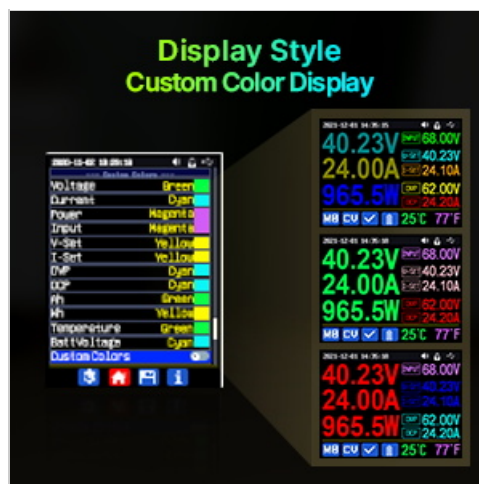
Display Style
Custom Color Display

2023-12-02 14:25:18
--- Custom Colors ---
Voltage Green
Current Cyan
Power Magenta
Input Magenta
V-Set Yellow
I-Set Yellow
OVP Cyan
OCP Cyan
Ah Green
Wh Yellow
Temperature Green
BattVoltage Cyan
Custom Colors

2023-12-01 14:35:35
40.23V 68.00V
24.00A 40.23V
24.10A
965.5W 62.00V
24.20A
M0 CV 25℃ 77°F

2023-12-01 14:35:35
40.23V 68.00V
24.00A 40.23V
24.10A
965.5W 62.00V
24.20A
M0 CV 25℃ 77°F

2023-12-01 14:35:35
40.23V 68.00V
24.00A 40.23V
24.10A
965.5W 62.00V
24.20A
M0 CV 25℃ 77°F